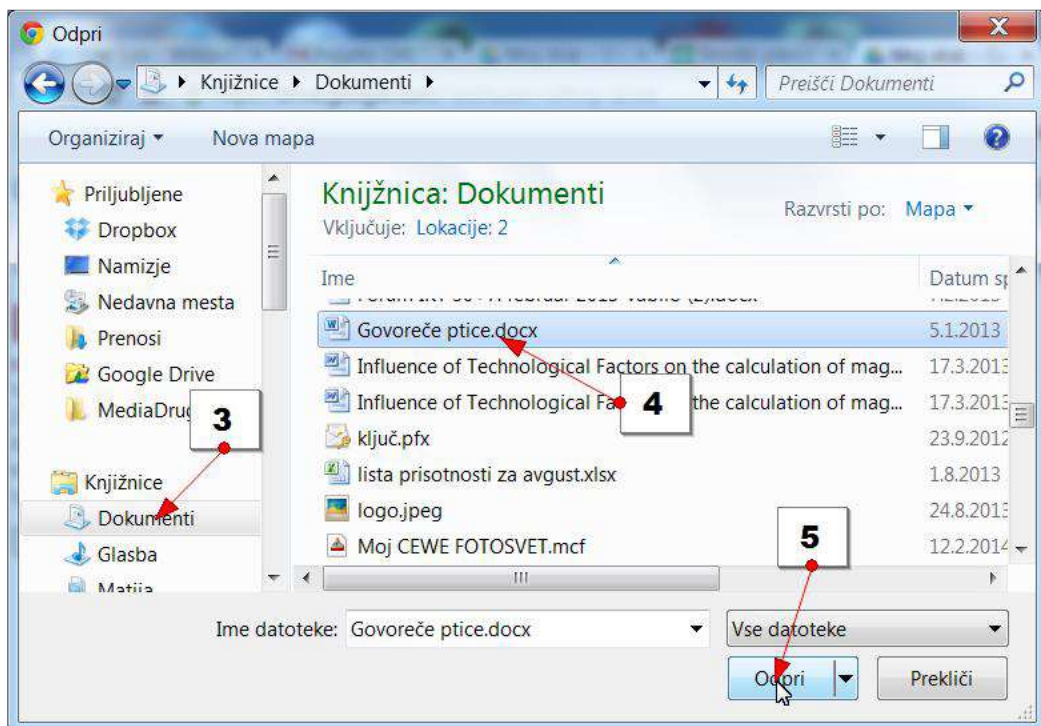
Odpri

Knjižnice ▸ Dokumenti ▸

Preišči Dokumenti

Organiziraj ▾ Nova mapa

Priljubljene
Dropbox
Namizje
Nedavna mesta
Prenosi
Google Drive
MediaDrug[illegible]

Knjižnice
Dokumenti
Glasba
Matija

Knjižnica: Dokumenti
Vključuje: Lokacije: 2

Razvrsti po: Mapa ▾

| Ime | Datum s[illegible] |
|---|---|
| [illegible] | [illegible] |
| Govoreče ptice.docx | 5.1.2013 |
| Influence of Technological Factors on the calculation of mag... | 17.3.2013 |
| Influence of Technological Fa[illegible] the calculation of mag... | 17.3.2013 |
| ključ.pfx | 23.9.2012 |
| lista prisotnosti za avgust.xlsx | 1.8.2013 |
| logo.jpeg | 24.8.2013 |
| Moj CEWE FOTOSVET.mcf | 12.2.2014 |

3
4
5

Ime datoteke: Govoreče ptice.docx

Vse datoteke

Odpri

Prekliči